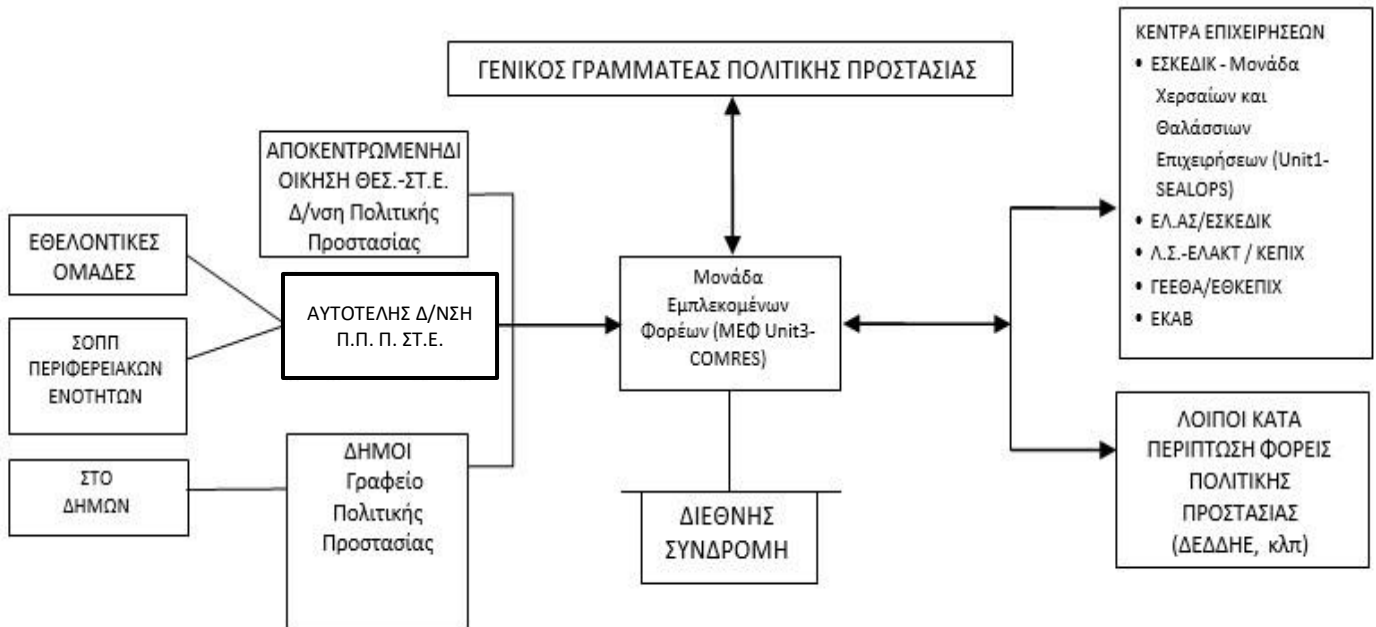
ΓΕΝΙΚΟΣ ΓΡΑΜΜΑΤΕΑΣ ΠΟΛΙΤΙΚΗΣ ΠΡΟΣΤΑΣΙΑΣ

ΚΕΝΤΡΑ ΕΠΙΧΕΙΡΗΣΕΩΝ
• ΕΣΚΕΔΙΚ - Μονάδα Χερσαίων και Θαλάσσιων Επιχειρήσεων (Unit1-SEALOPS)
• ΕΛ.ΑΣ/ΕΣΚΕΔΙΚ
• Λ.Σ.-ΕΛΑΚΤ / ΚΕΠΙΧ
• ΓΕΕΘΑ/ΕΘΚΕΠΙΧ
• ΕΚΑΒ

ΑΠΟΚΕΝΤΡΩΜΕΝΗΔΙΟΙΚΗΣΗ ΘΕΣ.-ΣΤ.Ε. Δ/νση Πολιτικής Προστασίας

ΕΘΕΛΟΝΤΙΚΕΣ ΟΜΑΔΕΣ

ΑΥΤΟΤΕΛΗΣ Δ/ΝΣΗ Π.Π. Π. ΣΤ.Ε.

Μονάδα Εμπλεκομένων Φορέων (ΜΕΦ Unit3-COMRES)

ΣΟΠΠ ΠΕΡΙΦΕΡΕΙΑΚΩΝ ΕΝΟΤΗΤΩΝ

ΛΟΙΠΟΙ ΚΑΤΑ ΠΕΡΙΠΤΩΣΗ ΦΟΡΕΙΣ ΠΟΛΙΤΙΚΗΣ ΠΡΟΣΤΑΣΙΑΣ (ΔΕΔΔΗΕ, κλπ)

ΣΤΟ ΔΗΜΩΝ

ΔΗΜΟΙ Γραφείο Πολιτικής Προστασίας

ΔΙΕΘΝΗΣ ΣΥΝΔΡΟΜΗ